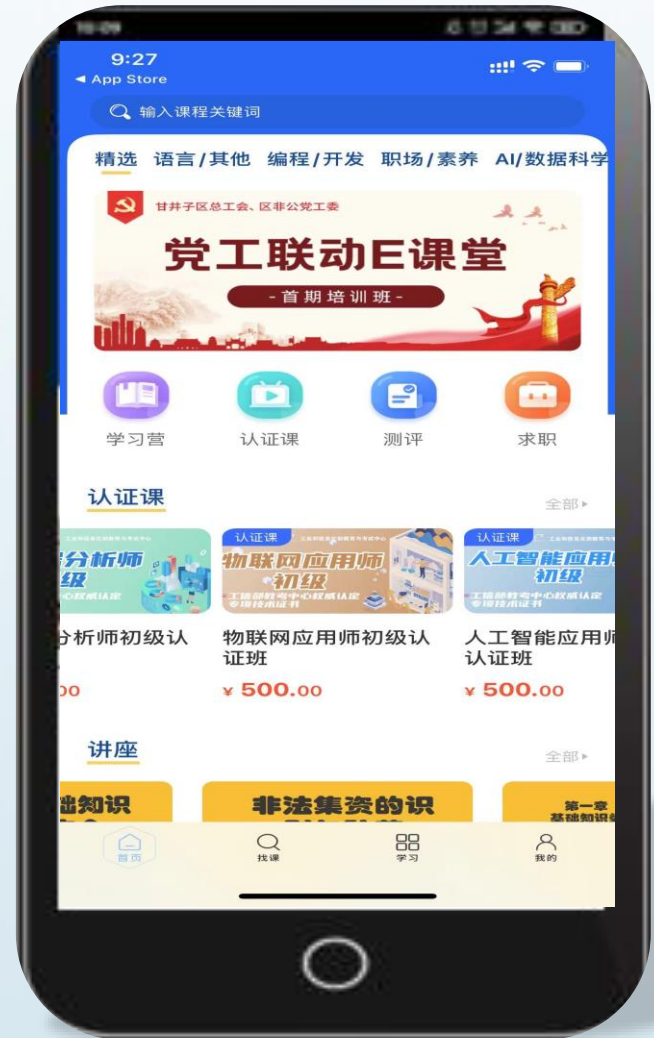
9:27
◂ App Store

输入课程关键词

精选　语言/其他　编程/开发　职场/素养　AI/数据科学

甘井子区总工会、区非公党工委
党工联动E课堂
-首期培训班-

学习营　认证课　测评　求职

认证课
全部▸

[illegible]分析师
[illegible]级
分析师初级认
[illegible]0

认证课
物联网应用师
初级
物联网应用师初级认证班
¥ 500.00

认证课
人工智能应用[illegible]
初级
人工智能应用师认证班
¥ 500.00

讲座
全部▸

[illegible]础知识
非法集资的识
第一章
基础知识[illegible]

首页　找课　学习　我的